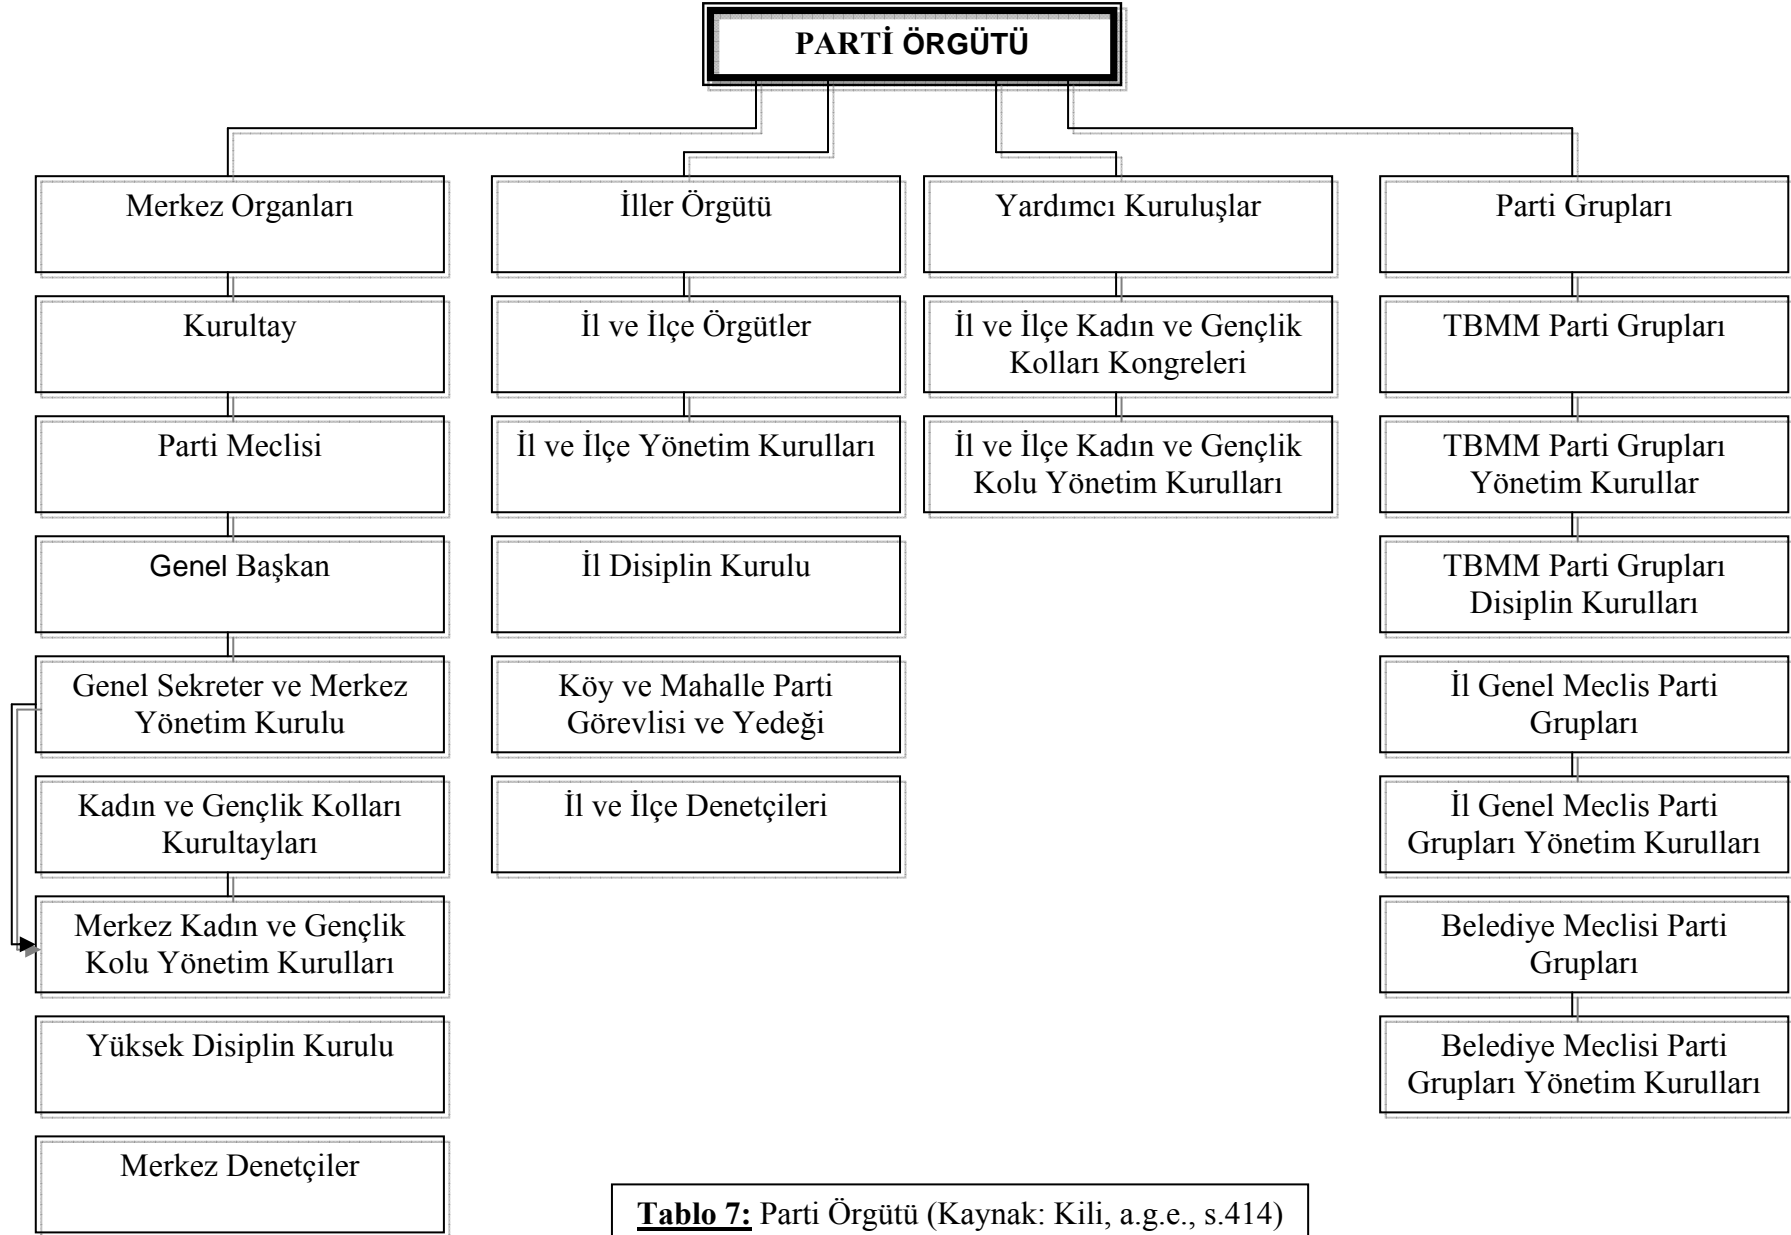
PARTİ ÖRGÜTÜ

Merkez Organları

Kurultay

Parti Meclisi

Genel Başkan

Genel Sekreter ve Merkez Yönetim Kurulu

Kadın ve Gençlik Kolları Kurultayları

Merkez Kadın ve Gençlik Kolu Yönetim Kurulları

Yüksek Disiplin Kurulu

Merkez Denetçiler

İller Örgütü

İl ve İlçe Örgütler

İl ve İlçe Yönetim Kurulları

İl Disiplin Kurulu

Köy ve Mahalle Parti Görevlisi ve Yedeği

İl ve İlçe Denetçileri

Yardımcı Kuruluşlar

İl ve İlçe Kadın ve Gençlik Kolları Kongreleri

İl ve İlçe Kadın ve Gençlik Kolu Yönetim Kurulları

Parti Grupları

TBMM Parti Grupları

TBMM Parti Grupları Yönetim Kurullar

TBMM Parti Grupları Disiplin Kurulları

İl Genel Meclis Parti Grupları

İl Genel Meclis Parti Grupları Yönetim Kurulları

Belediye Meclisi Parti Grupları

Belediye Meclisi Parti Grupları Yönetim Kurulları

Tablo 7: Parti Örgütü (Kaynak: Kili, a.g.e., s.414)